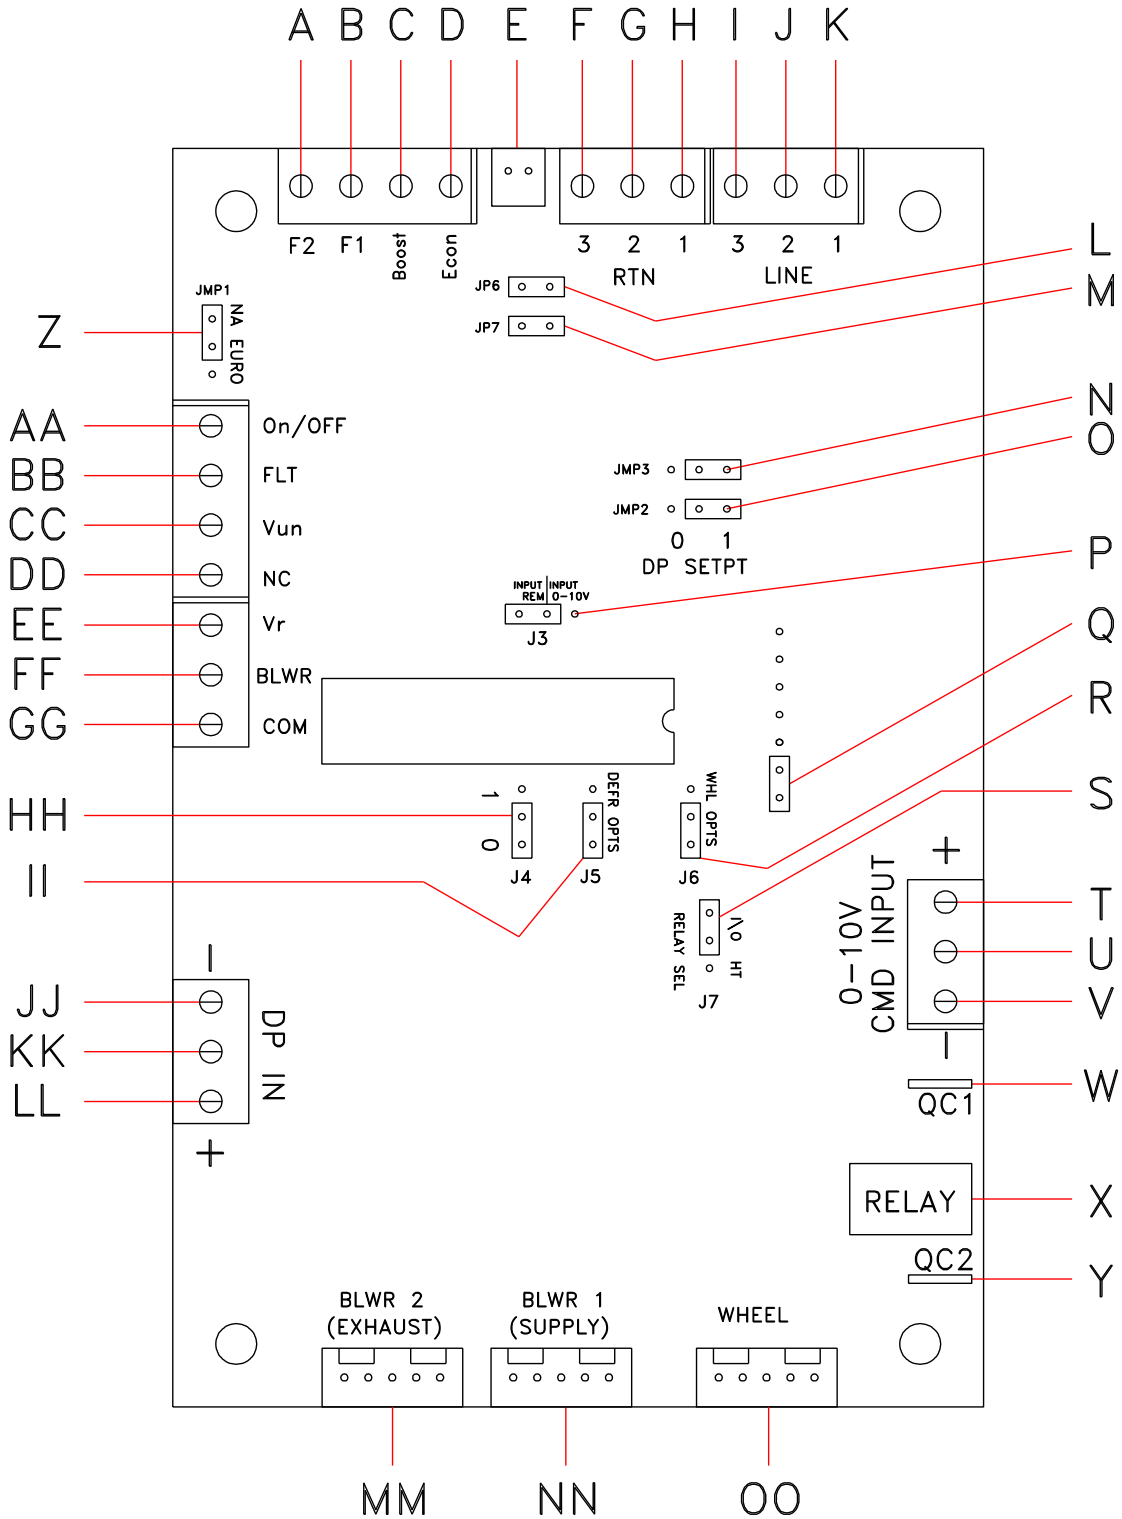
A B C D E F G H I J K

F2 F1 Boost Econ

3 2 1 RTN

3 2 1 LINE

L

M

JP6

JP7

Z

JMP1 NA EURO

AA On/OFF

BB FLT

CC Vun

DD NC

EE Vr

FF BLWR

GG COM

N

O

JMP3

JMP2

0 1 DP SETPT

P

INPUT REM INPUT 0-10V

J3

Q

R

S

HH

1 0 J4

DEFR OPTS J5

WHL OPTS J6

II

RELAY SEL NO HT J7

+ 0-10V CMD INPUT

T

U

V

-

W QC1

JJ

KK

LL

- DP IN +

RELAY X

QC2 Y

BLWR 2 (EXHAUST)

BLWR 1 (SUPPLY)

WHEEL

MM NN OO